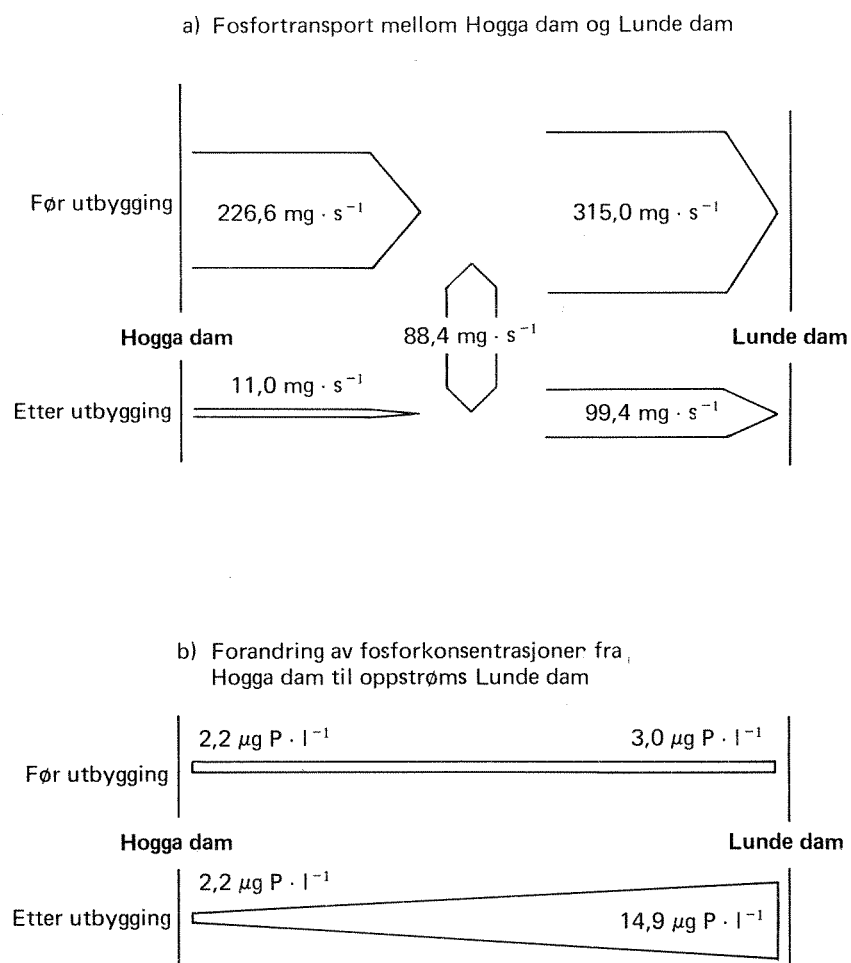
a) Fosfortransport mellom Hogga dam og Lunde dam

Før utbygging

$226,6 \text{ mg} \cdot s^{-1}$

$315,0 \text{ mg} \cdot s^{-1}$

Hogga dam

$88,4 \text{ mg} \cdot s^{-1}$

Lunde dam

$11,0 \text{ mg} \cdot s^{-1}$

Etter utbygging

$99,4 \text{ mg} \cdot s^{-1}$

b) Forandring av fosforkonsentrasjoner fra Hogga dam til oppstrøms Lunde dam

$2,2 \mu g \text{ P} \cdot l^{-1}$

$3,0 \mu g \text{ P} \cdot l^{-1}$

Før utbygging

Hogga dam

Lunde dam

$2,2 \mu g \text{ P} \cdot l^{-1}$

Etter utbygging

$14,9 \mu g \text{ P} \cdot l^{-1}$